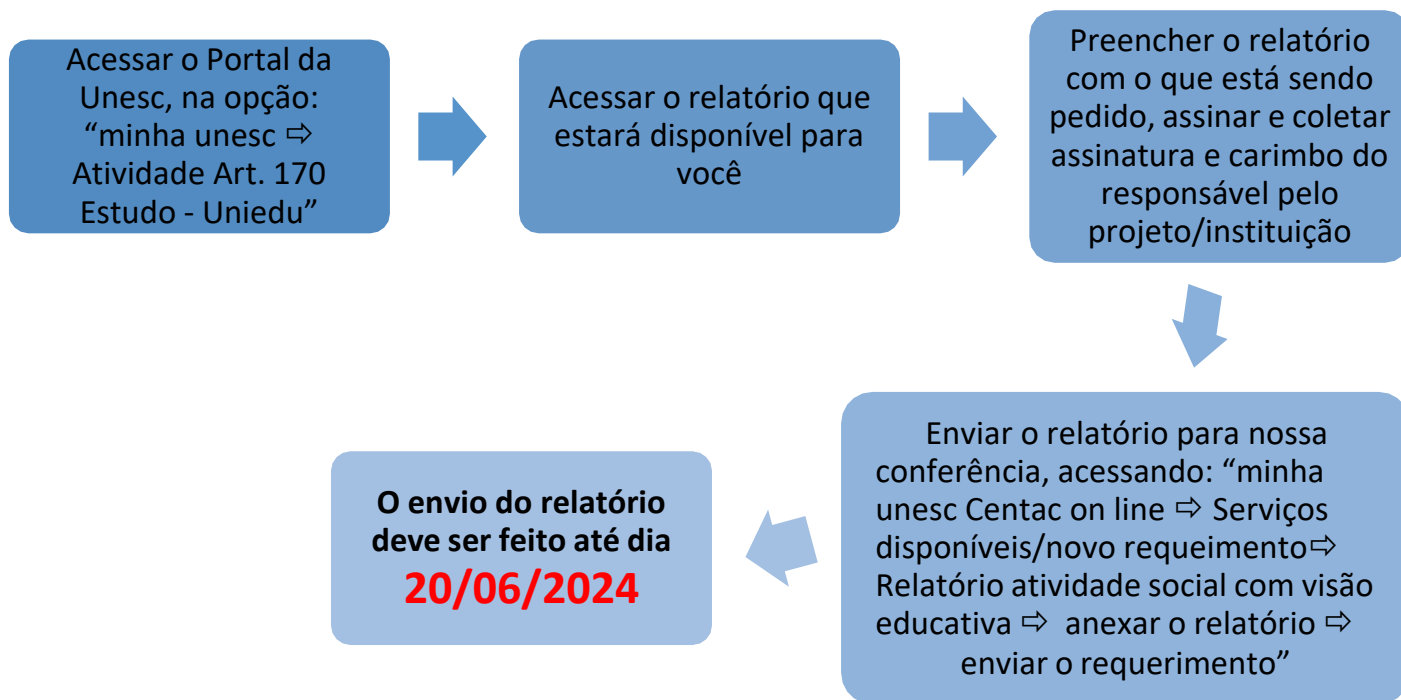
Acessar o Portal da Unesc, na opção: “minha unesc ⇨ Atividade Art. 170 Estudo - Uniedu”

Acessar o relatório que estará disponível para você

Preencher o relatório com o que está sendo pedido, assinar e coletar assinatura e carimbo do responsável pelo projeto/instituição

Enviar o relatório para nossa conferência, acessando: “minha unesc Centac on line ⇨ Serviços disponíveis/novo requeimento⇨ Relatório atividade social com visão educativa ⇨ anexar o relatório ⇨ enviar o requerimento”

O envio do relatório deve ser feito até dia 20/06/2024